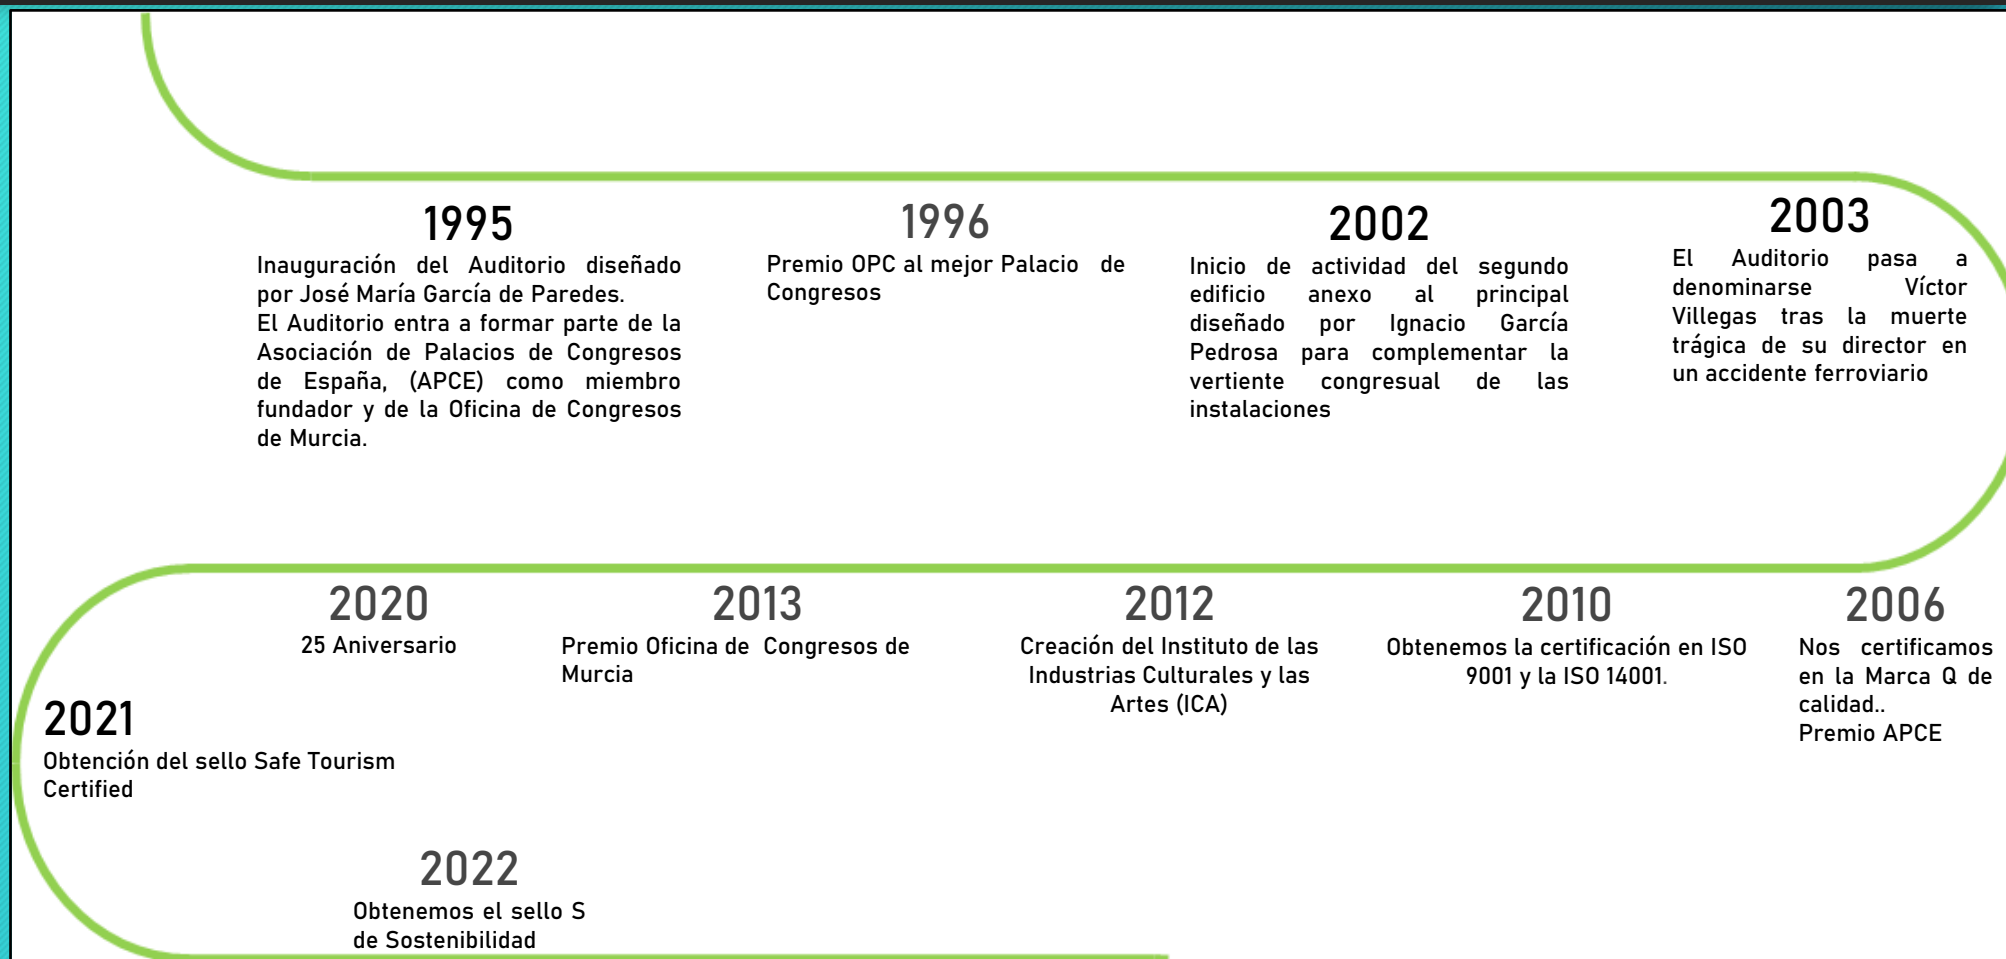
1995
Inauguración del Auditorio diseñado por José María García de Paredes.
El Auditorio entra a formar parte de la Asociación de Palacios de Congresos de España, (APCE) como miembro fundador y de la Oficina de Congresos de Murcia.

1996
Premio OPC al mejor Palacio de Congresos

2002
Inicio de actividad del segundo edificio anexo al principal diseñado por Ignacio García Pedrosa para complementar la vertiente congresual de las instalaciones

2003
El Auditorio pasa a denominarse Víctor Villegas tras la muerte trágica de su director en un accidente ferroviario

2020
25 Aniversario

2013
Premio Oficina de Congresos de Murcia

2012
Creación del Instituto de las Industrias Culturales y las Artes (ICA)

2010
Obtenemos la certificación en ISO 9001 y la ISO 14001.

2006
Nos certificamos en la Marca Q de calidad..
Premio APCE

2021
Obtención del sello Safe Tourism Certified

2022
Obtenemos el sello S de Sostenibilidad